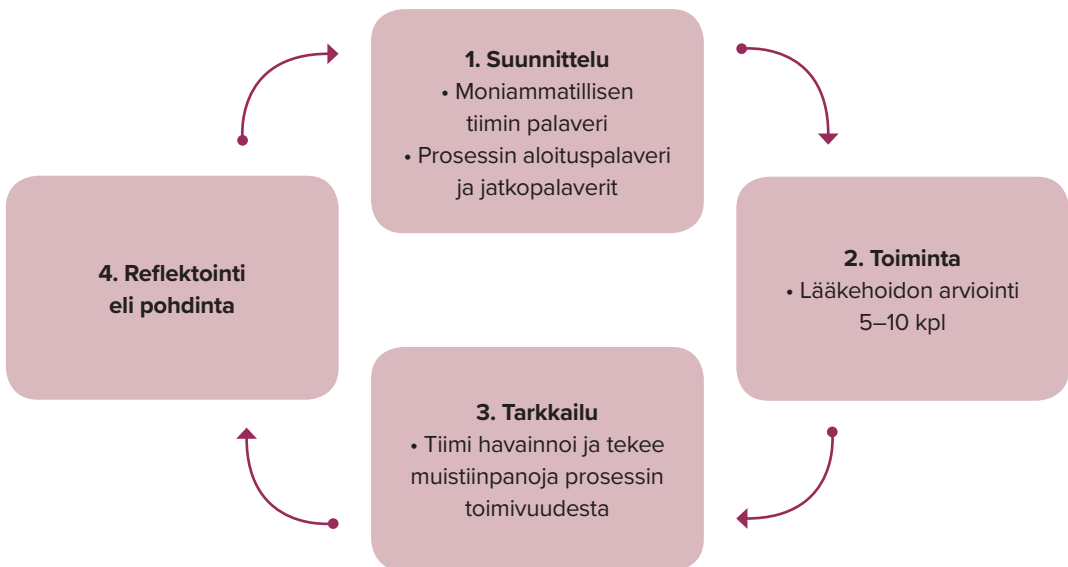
1. Suunnittelu
• Moniammatillisen tiimin palaveri
• Prosessin aloituspalaveri ja jatkopalaverit

2. Toiminta
• Lääkehoidon arviointi 5–10 kpl

3. Tarkkailu
• Tiimi havainnoi ja tekee muistiinpanoja prosessin toimivuudesta

4. Reflektointi eli pohdinta